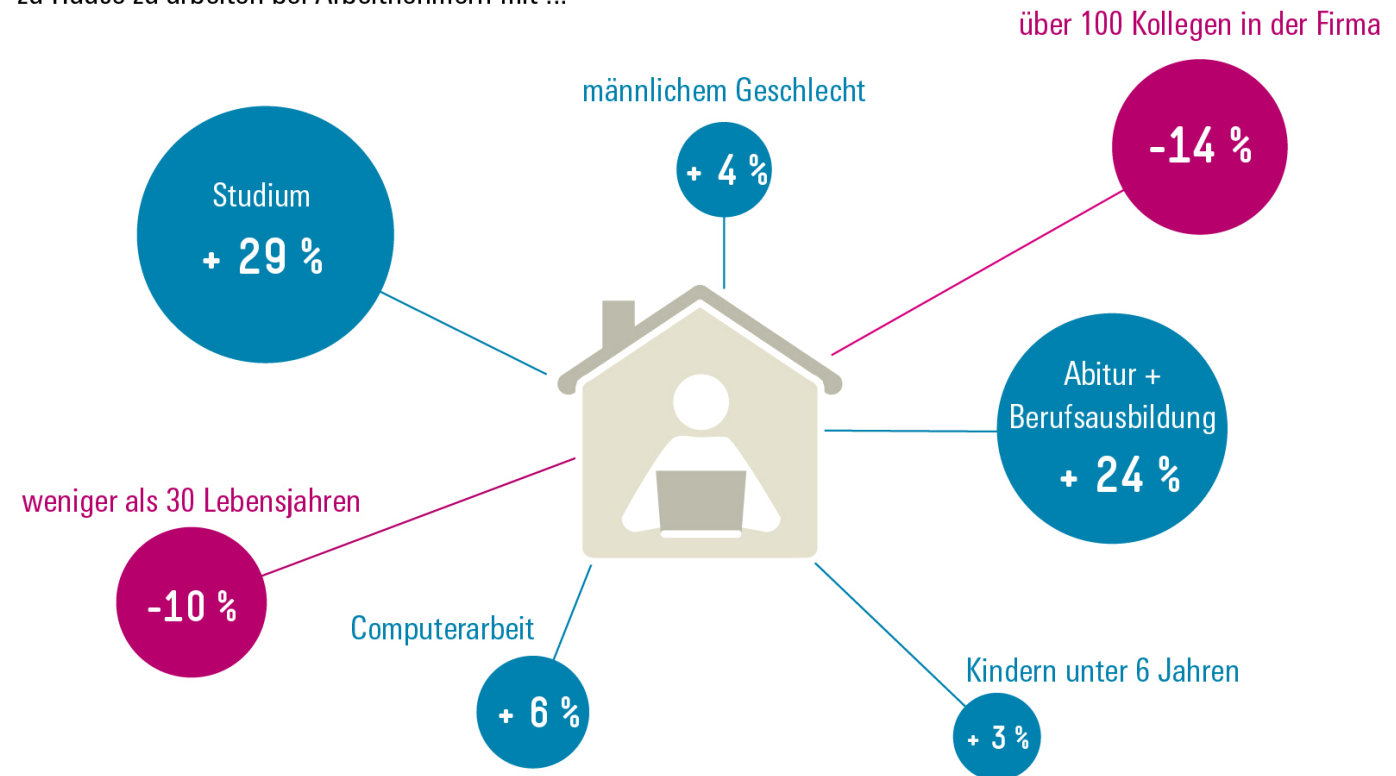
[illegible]

über 100 Kollegen in der Firma

männlichem Geschlecht

+ 4 %

-14 %

Studium

+ 29 %

Abitur + Berufsausbildung

+ 24 %

weniger als 30 Lebensjahren

-10 %

Computerarbeit

+ 6 %

Kindern unter 6 Jahren

+ 3 %